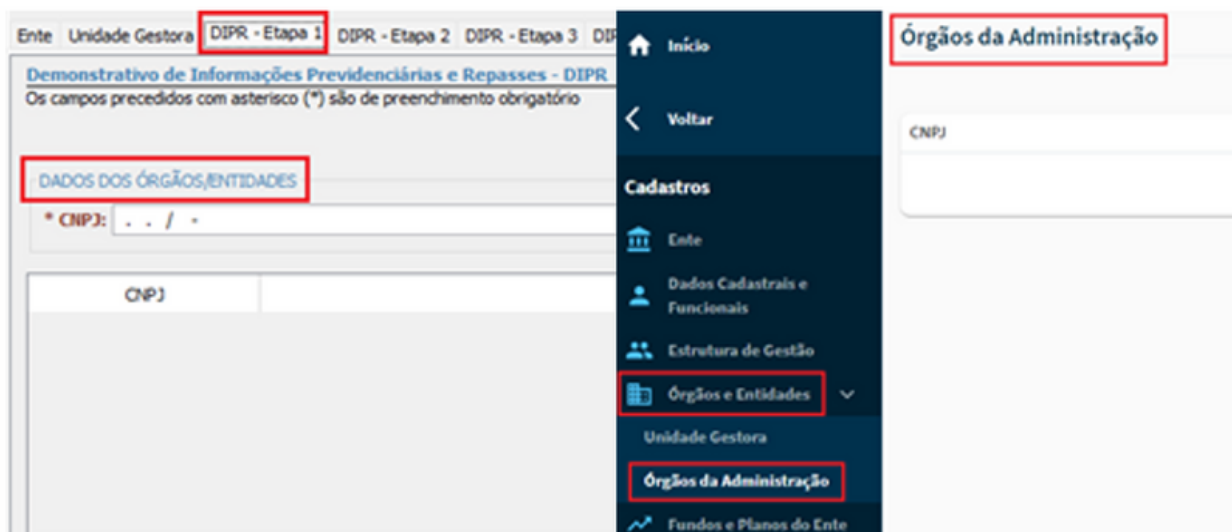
Ente Unidade Gestora DIPR - Etapa 1 DIPR - Etapa 2 DIPR - Etapa 3 DI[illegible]

Demonstrativo de Informações Previdenciárias e Repasses - DIPR
Os campos precedidos com asterisco (*) são de preenchimento obrigatório

DADOS DOS ÓRGÃOS/ENTIDADES
* CNPJ: . . / -

| CNPJ | |
|---|---|

Início
Voltar
Cadastros
Ente
Dados Cadastrais e Funcionais
Estrutura de Gestão
Órgãos e Entidades
Unidade Gestora
Órgãos da Administração
Fundos e Planos do Ente

Órgãos da Administração

CNPJ